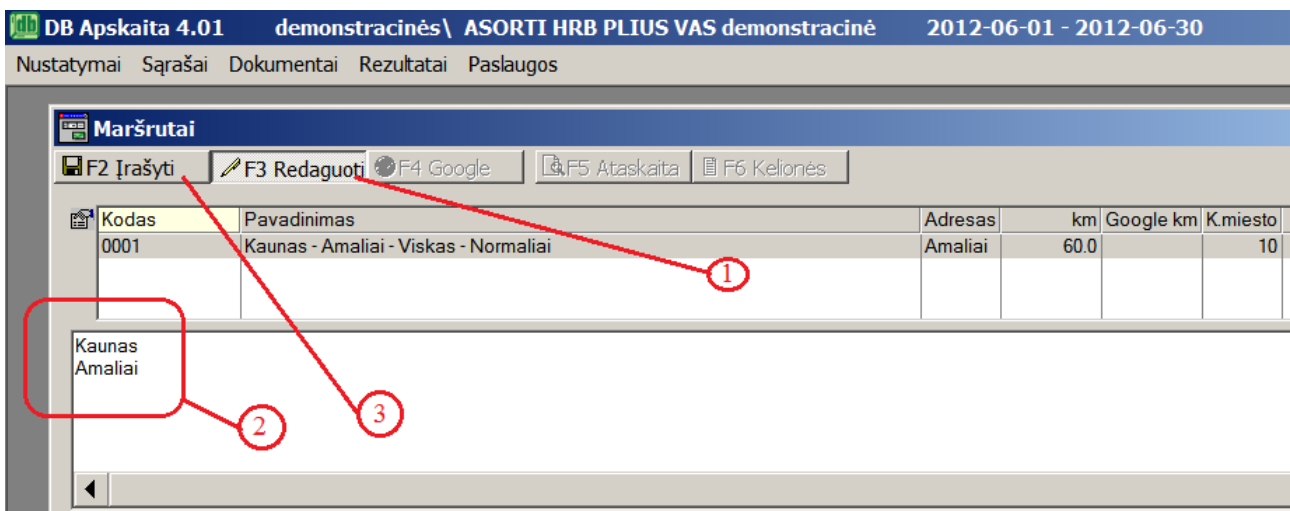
DB Apskaita 4.01 demonstracinės\ ASORTI HRB PLIUS VAS demonstracinė 2012-06-01 - 2012-06-30

Nustatymai Sąrašai Dokumentai Rezultatai Paslaugos

Maršrutai

F2 Įrašyti F3 Redaguoti F4 Google F5 Ataskaita F6 Kelionės

| Kodas | Pavadinimas | Adresas | km | Google km | K.miesto |
|---|---|---|---|---|---|
| 0001 | Kaunas - Amaliai - Viskas - Normaliai | Amaliai | 60.0 | | 10 |

Kaunas
Amaliai

1
2
3